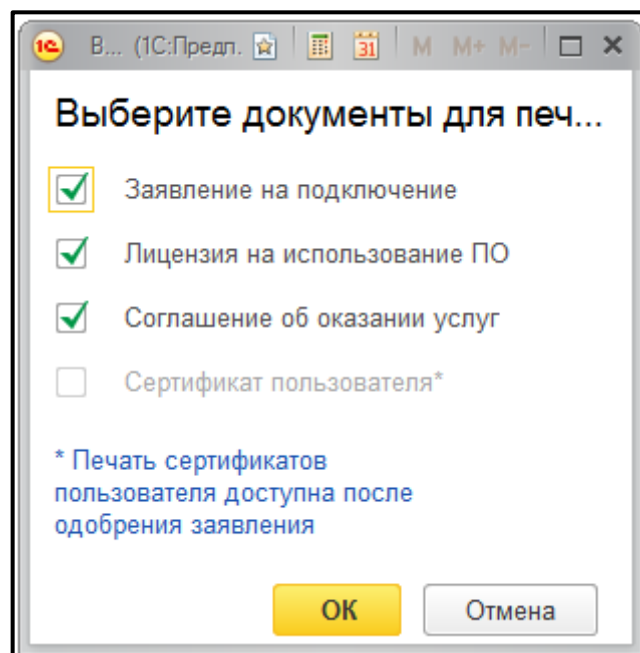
1С В... (1С:Предп. 31 M M+ M-

Выберите документы для печ...

Заявление на подключение

Лицензия на использование ПО

Соглашение об оказании услуг

Сертификат пользователя*

* Печать сертификатов пользователя доступна после одобрения заявления

OK Отмена